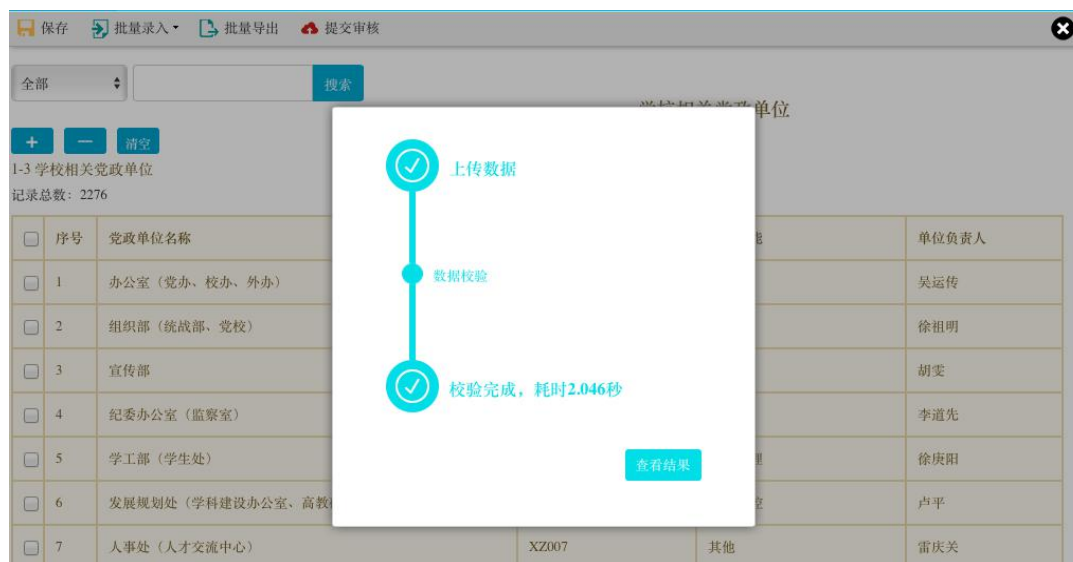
保存　批量录入　批量导出　提交审核

全部　搜索

学校相关党政单位

+　—　清空

1-3 学校相关党政单位

记录总数：2276

上传数据

数据校验

校验完成，耗时2.046秒

查看结果

| | 序号 | 党政单位名称 | | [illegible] | 单位负责人 |
|---|---|---|---|---|---|
| | 1 | 办公室（党办、校办、外办） | | | 吴运传 |
| | 2 | 组织部（统战部、党校） | | | 徐祖明 |
| | 3 | 宣传部 | | | 胡雯 |
| | 4 | 纪委办公室（监察室） | | | 李道先 |
| | 5 | 学工部（学生处） | | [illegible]理 | 徐庚阳 |
| | 6 | 发展规划处（学科建设办公室、高教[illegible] | | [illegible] | 卢平 |
| | 7 | 人事处（人才交流中心） | XZ007 | 其他 | 雷庆关 |